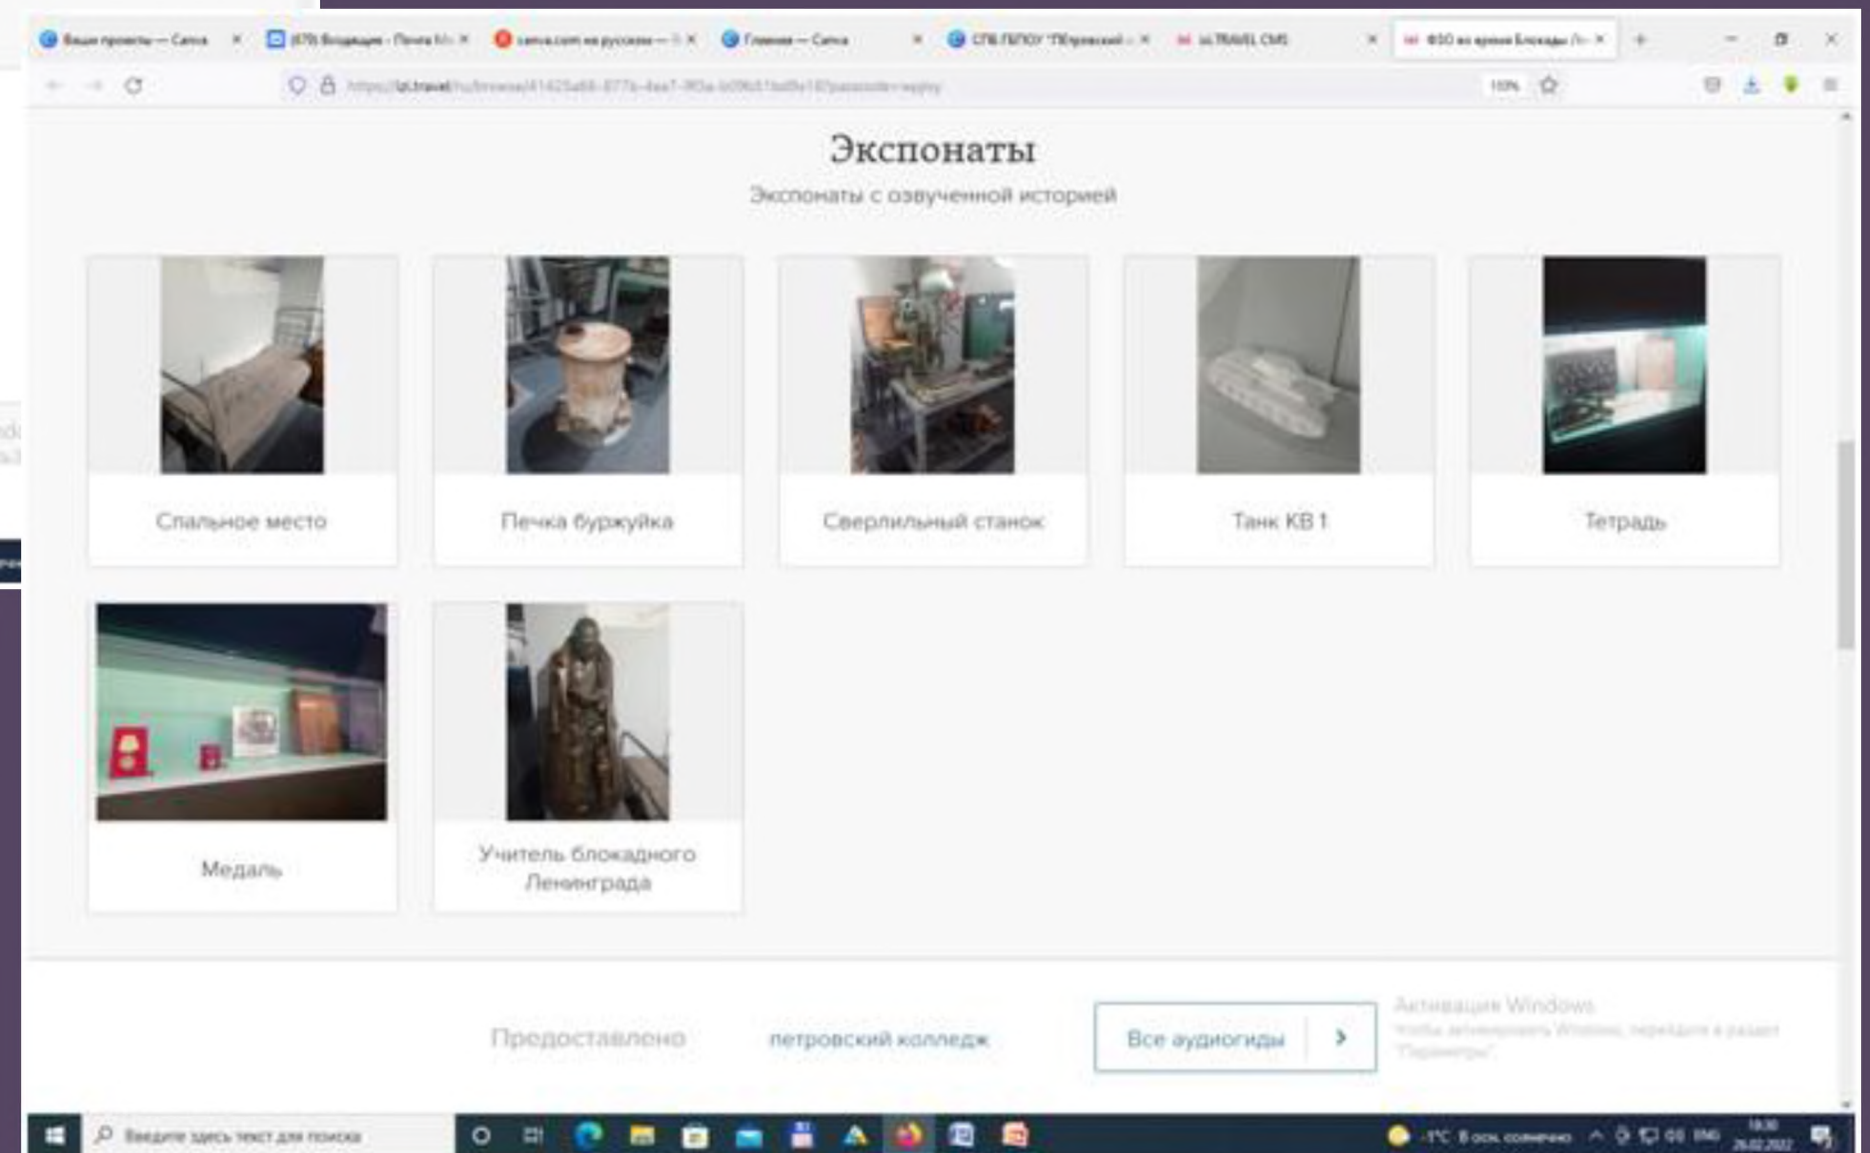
Ваши проекты — Canva × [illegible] × canva.com на русском — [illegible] × Главная — Canva × СПб ГБПОУ "Петровский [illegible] × izi.TRAVEL CMS × ФЗО во время Блокады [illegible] ×

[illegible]

100%

Экспонаты

Экспонаты с озвученной историей

Спальное место

Печка буржуйка

Сверлильный станок

Танк КВ 1

Тетрадь

Медаль

Учитель блокадного Ленинграда

Предоставлено

петровский колледж

Все аудиогиды

Активация Windows
Чтобы активировать Windows, перейдите в раздел "Параметры".

Введите здесь текст для поиска

-1°C В осн. солнечно

ENG

18:30
26.02.2022